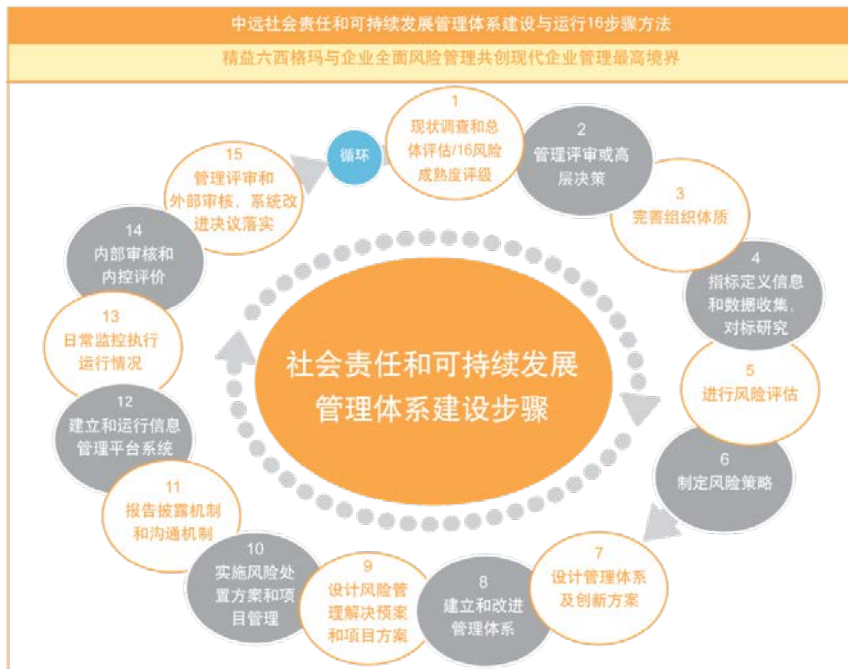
中远社会责任和可持续发展管理体系建设与运行16步骤方法

精益六西格玛与企业全面风险管理共创现代企业管理最高境界

循环

1
现状调查和总体评估/16风险成熟度评级

2
管理评审或高层决策

3
完善组织体质

4
指标定义信息和数据收集、对标研究

5
进行风险评估

6
制定风险策略

7
设计管理体系及创新方案

8
建立和改进管理体系

9
设计风险管理解决预案和项目方案

10
实施风险处置方案和项目管理

11
报告披露机制和沟通机制

12
建立和运行信息管理平台系统

13
日常监控执行运行情况

14
内部审核和内控评价

15
管理评审和外部审核，系统改进决议落实

社会责任和可持续发展管理体系建设步骤